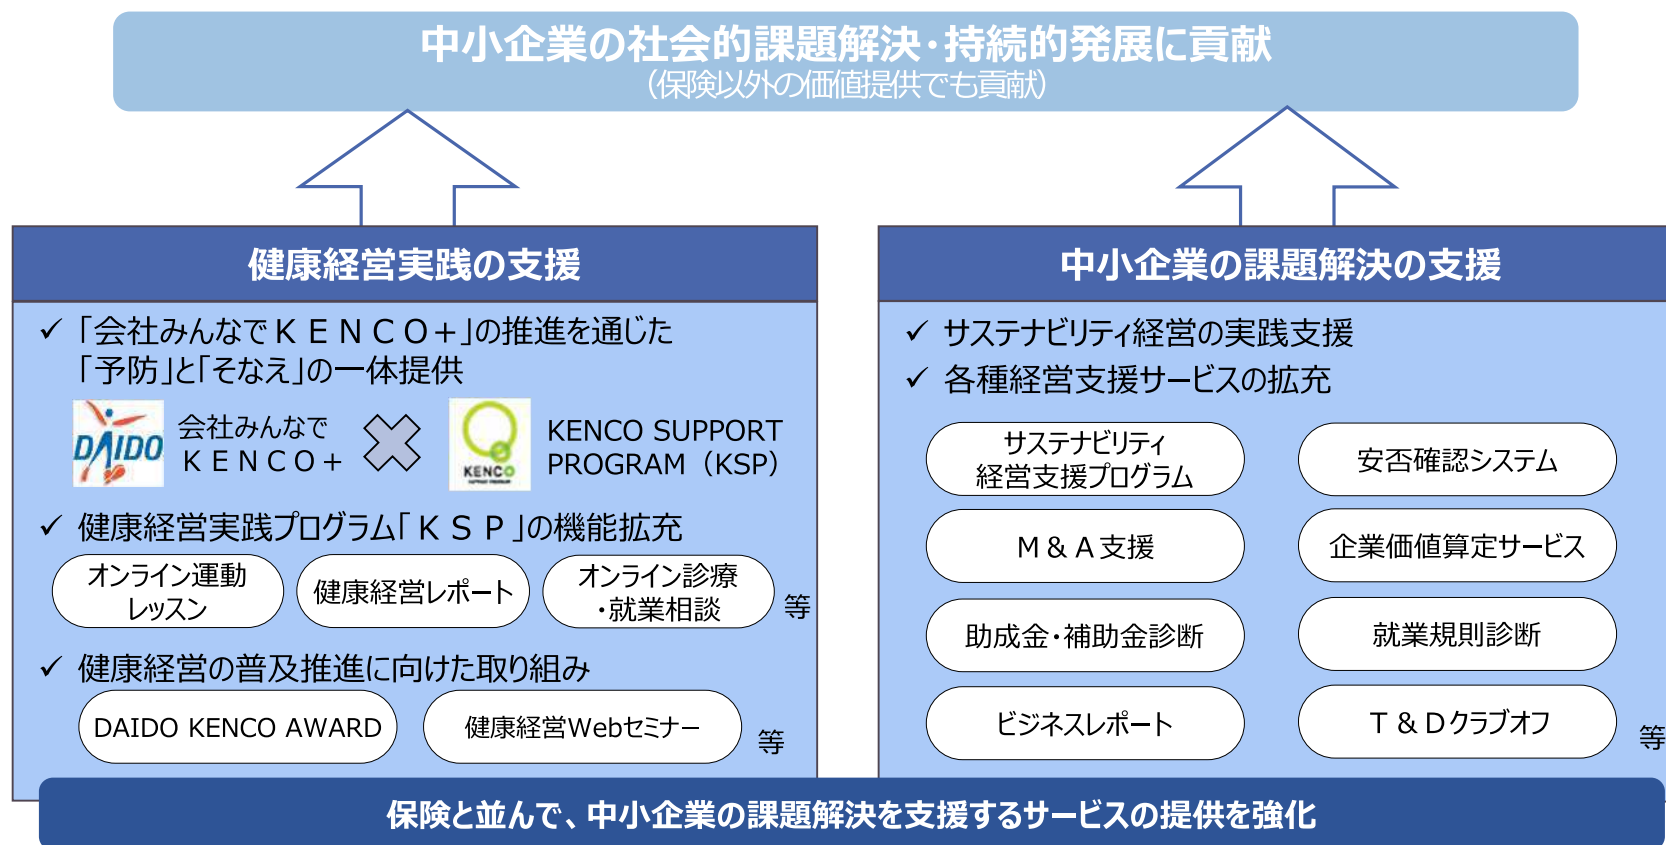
中小企業の社会的課題解決・持続的発展に貢献
（保険以外の価値提供でも貢献）

健康経営実践の支援

✓「会社みんなでＫＥＮＣＯ＋」の推進を通じた「予防」と「そなえ」の一体提供

DAIDO

会社みんなで ＫＥＮＣＯ＋

KENCO

KENCO SUPPORT PROGRAM（KSP）

✓ 健康経営実践プログラム「ＫＳＰ」の機能拡充

オンライン運動レッスン

健康経営レポート

オンライン診療・就業相談

等

✓ 健康経営の普及推進に向けた取り組み

DAIDO KENCO AWARD

健康経営Webセミナー

等

中小企業の課題解決の支援

✓ サステナビリティ経営の実践支援
✓ 各種経営支援サービスの拡充

サステナビリティ経営支援プログラム

安否確認システム

Ｍ＆Ａ支援

企業価値算定サービス

助成金・補助金診断

就業規則診断

ビジネスレポート

Ｔ＆Ｄクラブオフ

等

保険と並んで、中小企業の課題解決を支援するサービスの提供を強化